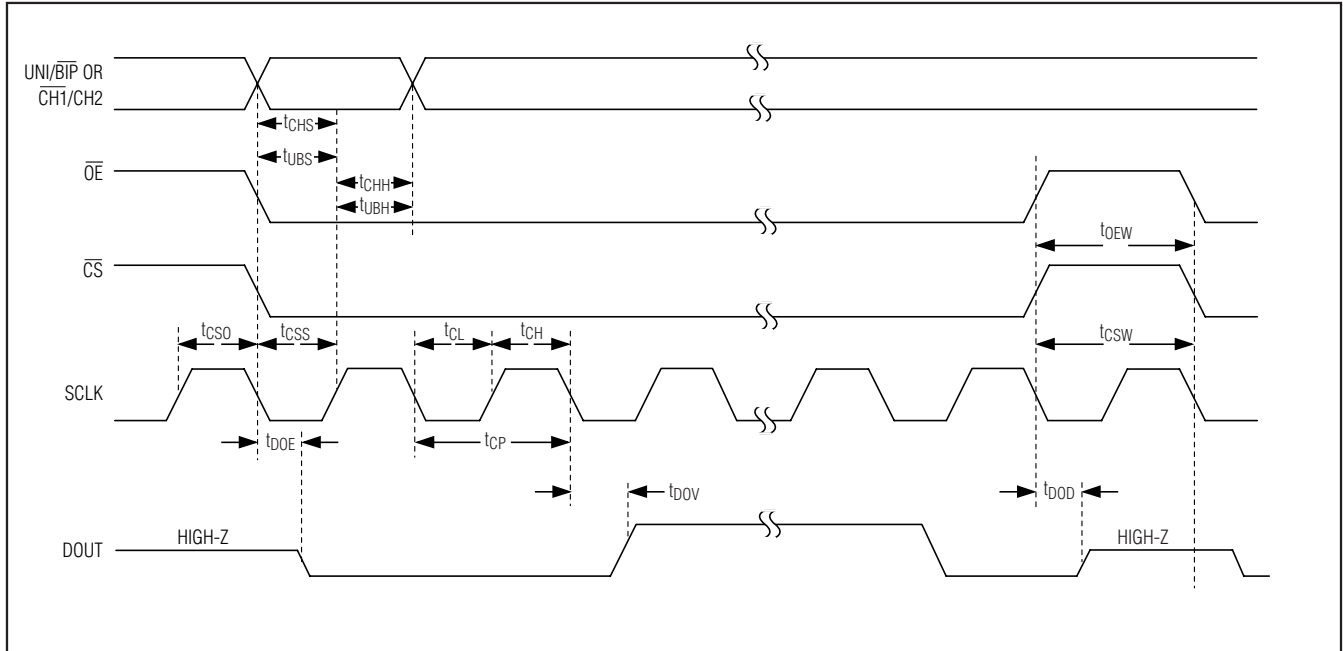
UNI/$\overline{BIP}$ OR $\overline{CH1}$/CH2

$t_{CHS}$

$t_{UBS}$

$\overline{OE}$

$t_{CHH}$

$t_{UBH}$

$t_{OEW}$

$\overline{CS}$

$t_{CSO}$

$t_{CSS}$

$t_{CL}$

$t_{CH}$

$t_{CSW}$

SCLK

$t_{DOE}$

$t_{CP}$

$t_{DOV}$

$t_{DOD}$

DOUT

HIGH-Z

HIGH-Z